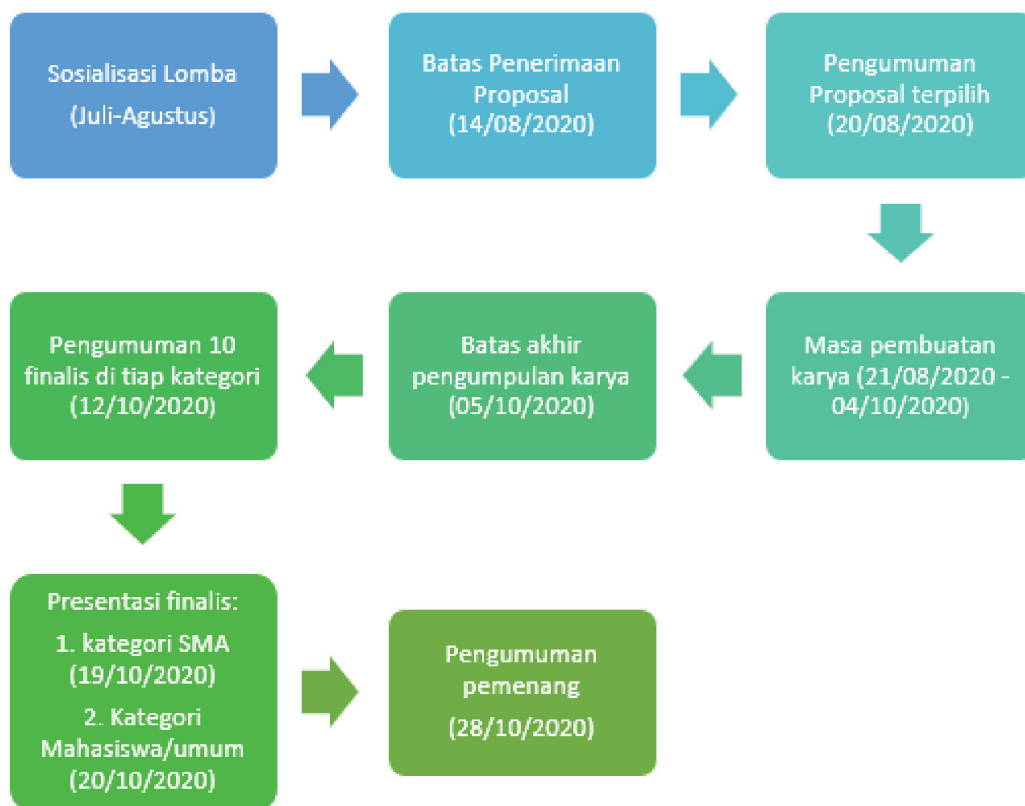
Sosialisasi Lomba
(Juli-Agustus)

Batas Penerimaan Proposal
(14/08/2020)

Pengumuman Proposal terpilih
(20/08/2020)

Masa pembuatan karya (21/08/2020 - 04/10/2020)

Batas akhir pengumpulan karya
(05/10/2020)

Pengumuman 10 finalis di tiap kategori
(12/10/2020)

Presentasi finalis:
1. kategori SMA
(19/10/2020)
2. Kategori Mahasiswa/umum
(20/10/2020)

Pengumuman pemenang
(28/10/2020)